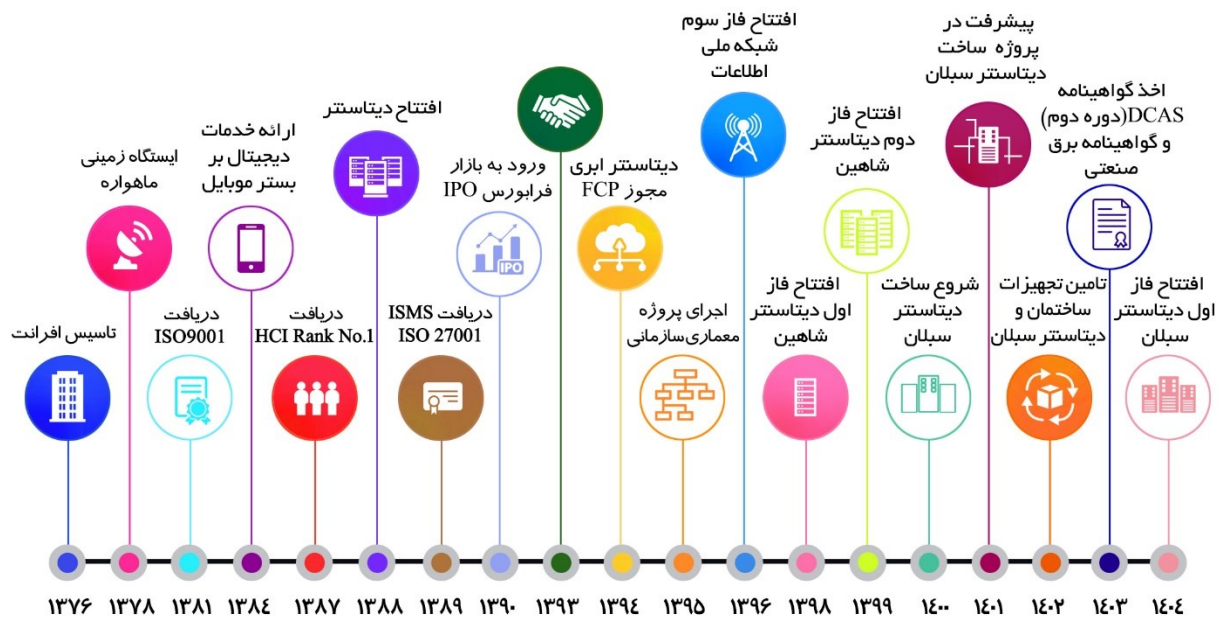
تاسیس افرانت

ایستگاه زمینی ماهواره

دریافت ISO9001

ارائه خدمات دیجیتال بر بستر موبایل

دریافت HCI Rank No.1

افتتاح دیتاسنتر

دریافت ISMS ISO 27001

ورود به بازار فرابورس IPO

IPO

دیتاسنتر ابری مجوز FCP

اجرای پروژه معماری‌سازمانی

افتتاح فاز سوم شبکه ملی اطلاعات

افتتاح فاز اول دیتاسنتر شاهین

افتتاح فاز دوم دیتاسنتر شاهین

شروع ساخت دیتاسنتر سبلان

پیشرفت در پروژه ساخت دیتاسنتر سبلان

تامین تجهیزات ساختمان و دیتاسنتر سبلان

اخذ گواهینامه DCAS(دوره دوم) و گواهینامه برق صنعتی

افتتاح فاز اول دیتاسنتر سبلان

۱۳۷۶ ۱۳۷۸ ۱۳۸۱ ۱۳۸۴ ۱۳۸۷ ۱۳۸۸ ۱۳۸۹ ۱۳۹۰ ۱۳۹۳ ۱۳۹۴ ۱۳۹۵ ۱۳۹۶ ۱۳۹۸ ۱۳۹۹ ۱۴۰۰ ۱۴۰۱ ۱۴۰۲ ۱۴۰۳ ۱۴۰۴